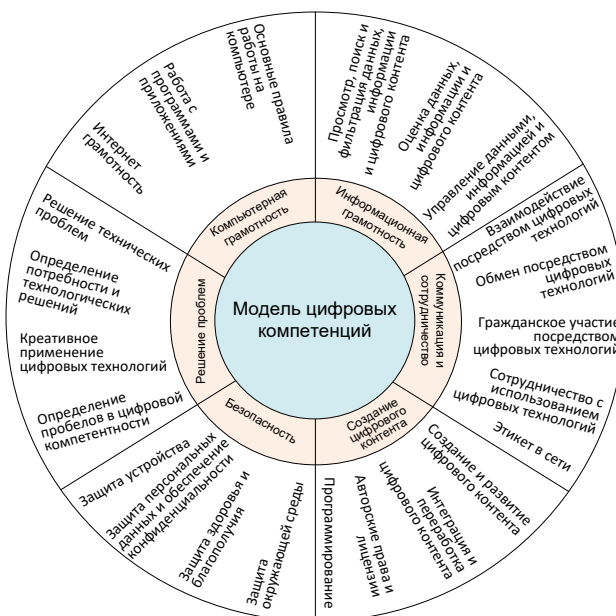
Модель цифровых компетенций

Компьютерная грамотность

Основные правила работы на компьютере

Работа с программами и приложениями

Интернет грамотность

Информационная грамотность

Просмотр, поиск и фильтрация данных, информации и цифрового контента

Оценка данных, информации и цифрового контента

Управление данными, информацией и цифровым контентом

Коммуникация и сотрудничество

Взаимодействие посредством цифровых технологий

Обмен посредством цифровых технологий

Гражданское участие посредством цифровых технологий

Сотрудничество с использованием цифровых технологий

Этикет в сети

Создание цифрового контента

Создание и развитие цифрового контента

Интеграция и переработка цифрового контента

Авторские права и лицензии

Программирование

Безопасность

Защита устройства

Защита персональных данных и обеспечение конфиденциальности

Защита здоровья и благополучия

Защита окружающей среды

Решение проблем

Решение технических проблем

Определение потребности и технологических решений

Креативное применение цифровых технологий

Определение пробелов в цифровой компетентности